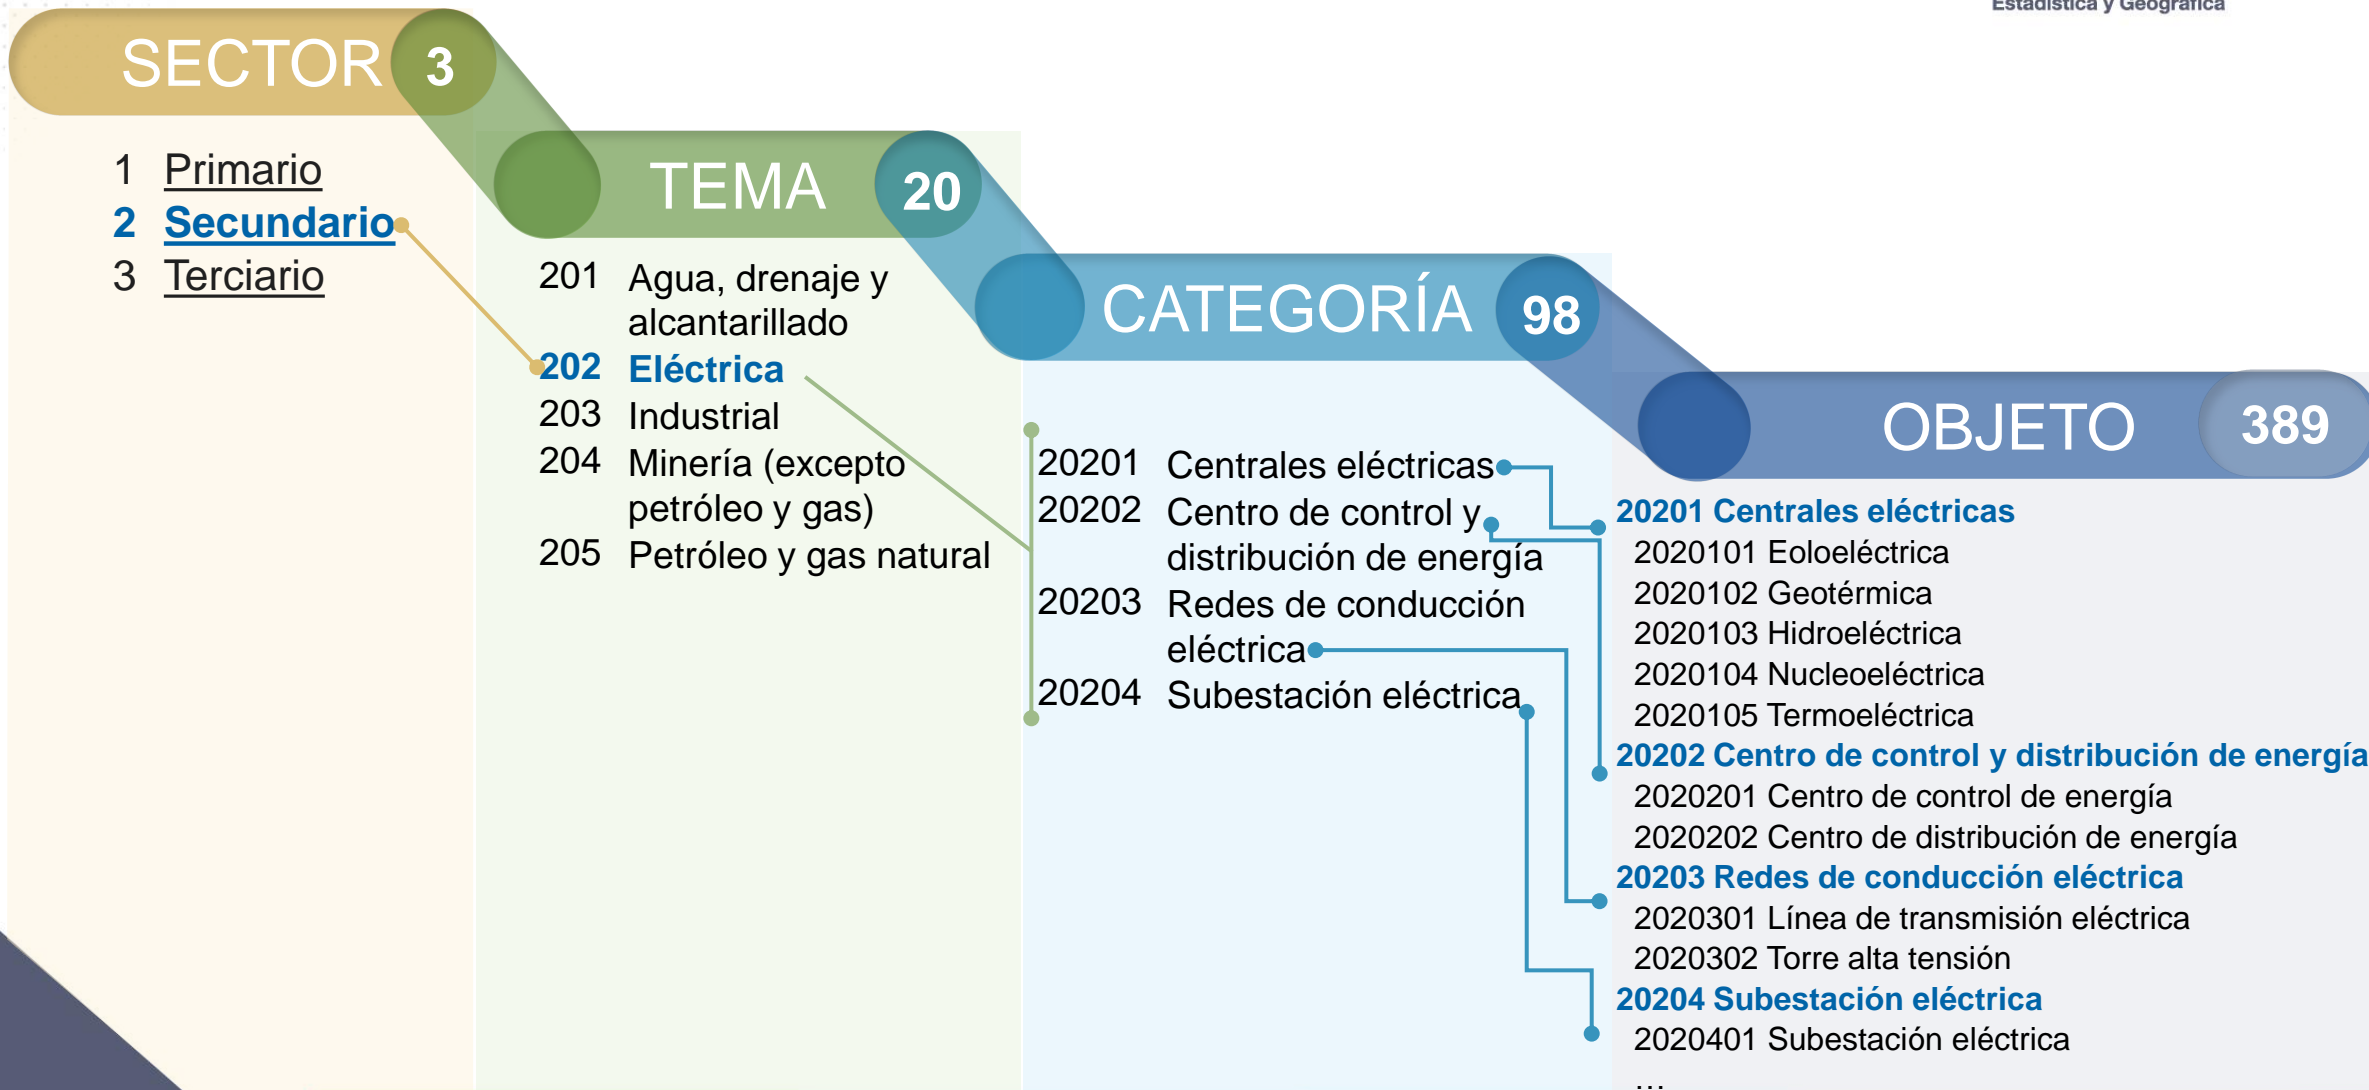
Estadística y Geográfica

SECTOR 3

1 Primario
2 Secundario
3 Terciario

TEMA 20

201 Agua, drenaje y alcantarillado
202 Eléctrica
203 Industrial
204 Minería (excepto petróleo y gas)
205 Petróleo y gas natural

CATEGORÍA 98

20201 Centrales eléctricas
20202 Centro de control y distribución de energía
20203 Redes de conducción eléctrica
20204 Subestación eléctrica

OBJETO 389

20201 Centrales eléctricas
2020101 Eoloeléctrica
2020102 Geotérmica
2020103 Hidroeléctrica
2020104 Nucleoeléctrica
2020105 Termoeléctrica
20202 Centro de control y distribución de energía
2020201 Centro de control de energía
2020202 Centro de distribución de energía
20203 Redes de conducción eléctrica
2020301 Línea de transmisión eléctrica
2020302 Torre alta tensión
20204 Subestación eléctrica
2020401 Subestación eléctrica
...